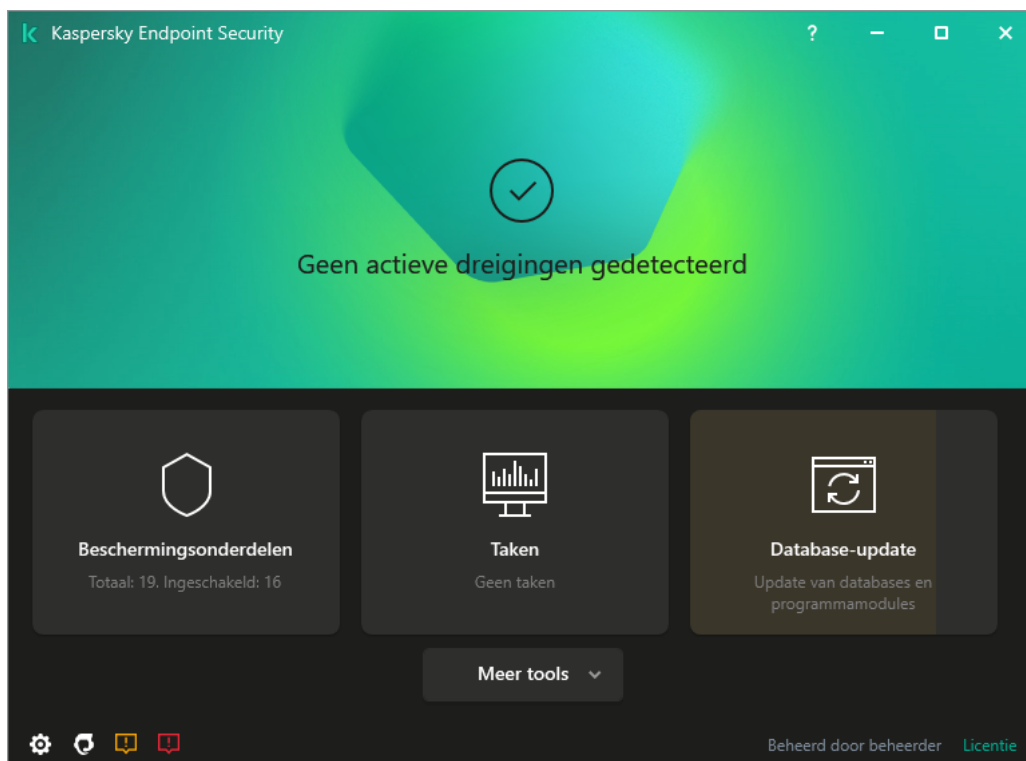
Kaspersky Endpoint Security

?

Geen actieve dreigingen gedetecteerd

Beschermingsonderdelen
Totaal: 19. Ingeschakeld: 16

Taken
Geen taken

Database-update
Update van databases en programmamodules

Meer tools

Beheerd door beheerder Licentie